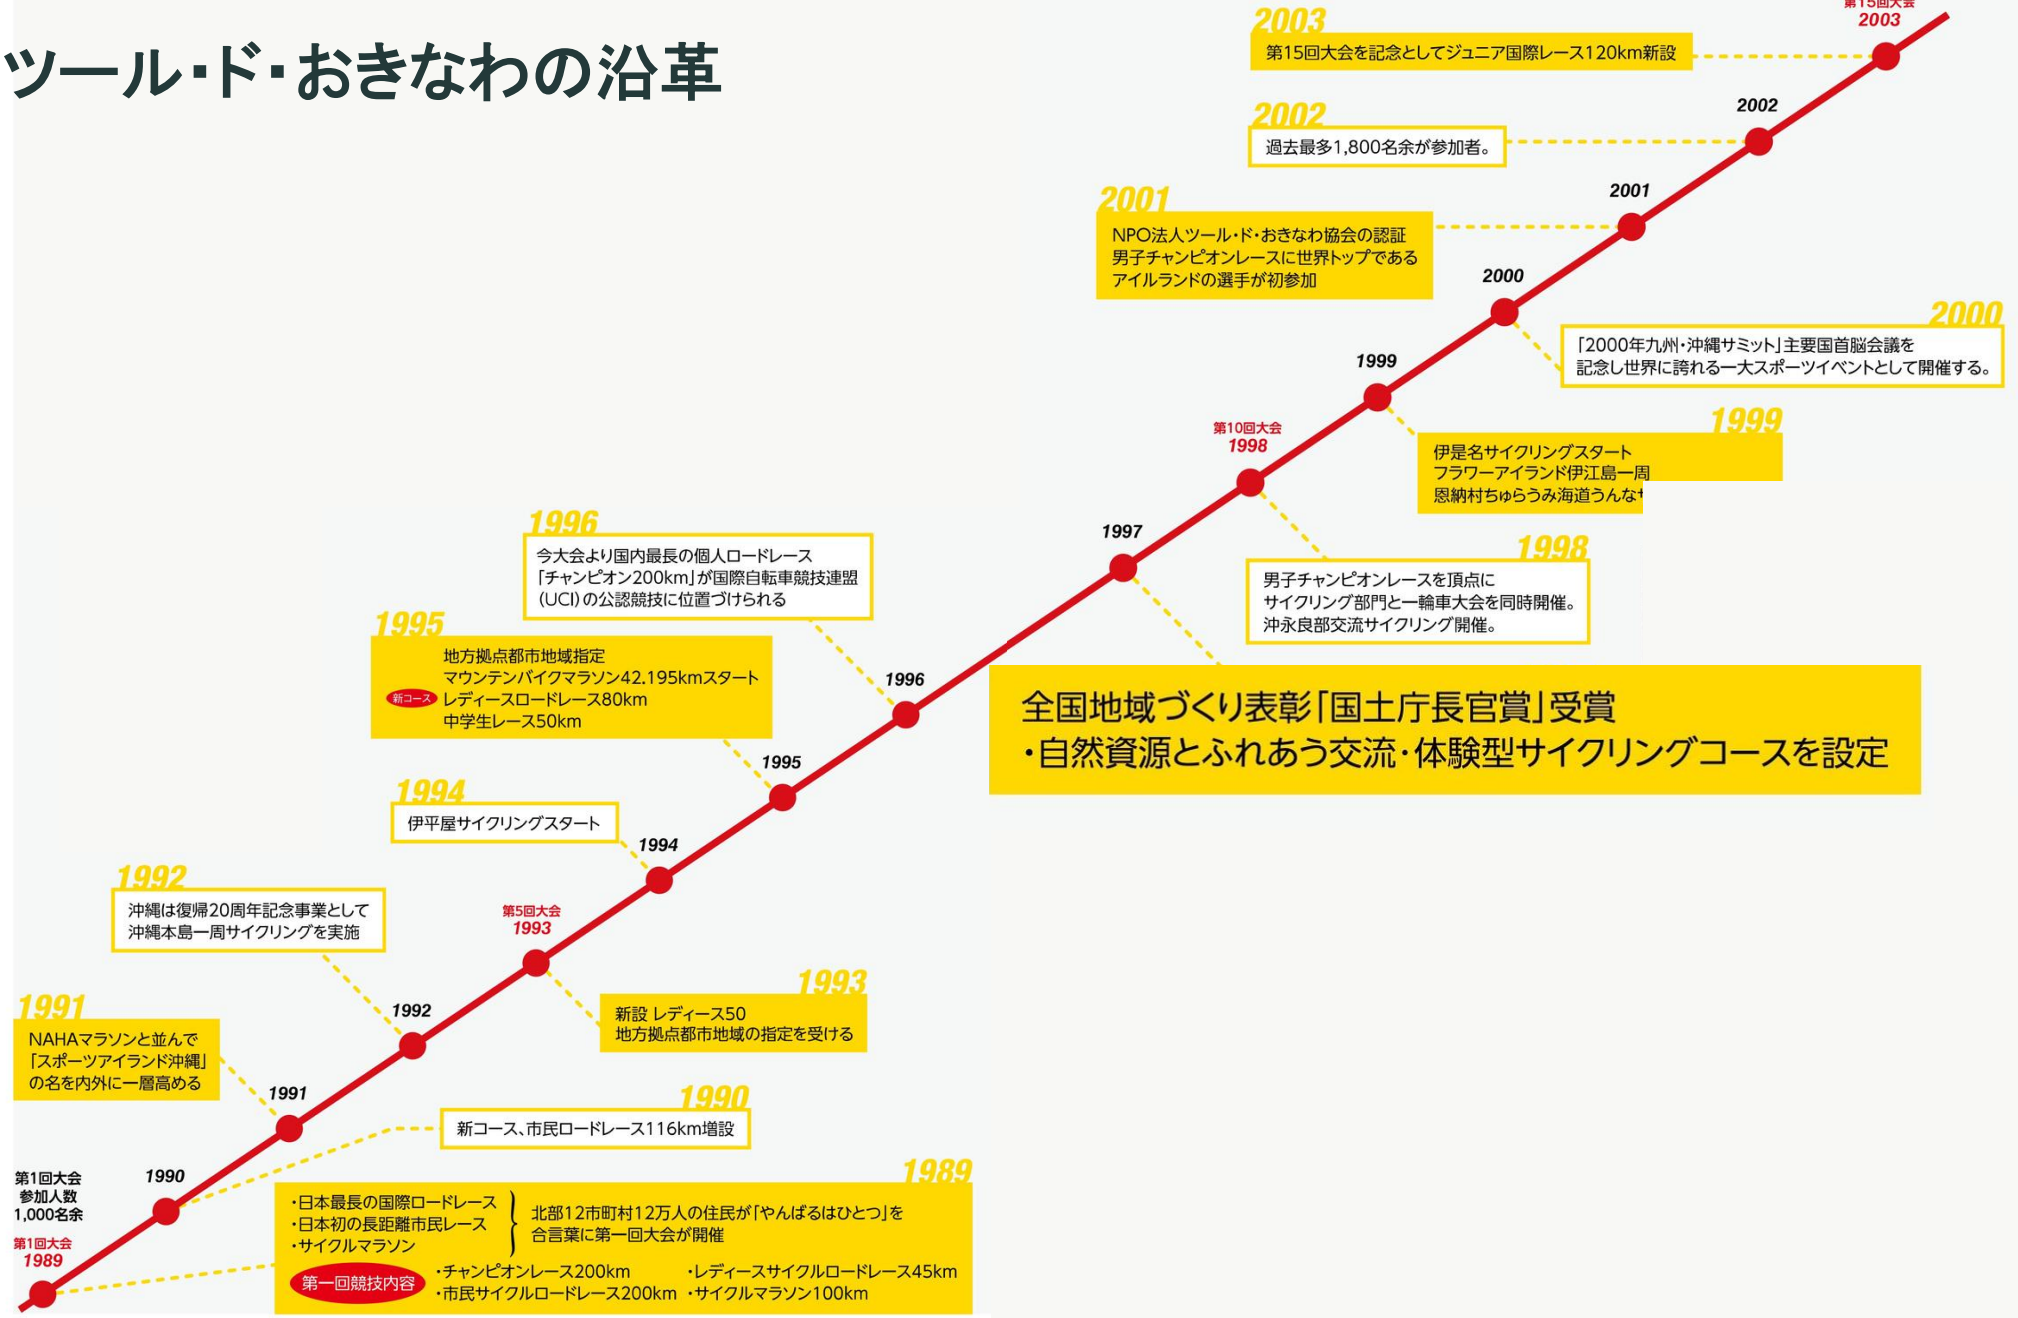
ツール・ド・おきなわの沿革

第15回大会
2003

2003
第15回大会を記念としてジュニア国際レース120km新設

2002
2002
過去最多1,800名余が参加者。

2001
2001
NPO法人ツール・ド・おきなわ協会の認証
男子チャンピオンレースに世界トップである
アイルランドの選手が初参加

2000
2000
「2000年九州・沖縄サミット」主要国首脳会議を記念し世界に誇れる一大スポーツイベントとして開催する。

1999
1999
伊是名サイクリングスタート
フラワーアイランド伊江島一周
恩納村ちゅらうみ海道うんな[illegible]

第10回大会
1998

1998
男子チャンピオンレースを頂点に
サイクリング部門と一輪車大会を同時開催。
沖永良部交流サイクリング開催。

1997
全国地域づくり表彰「国土庁長官賞」受賞
・自然資源とふれあう交流・体験型サイクリングコースを設定

1996
今大会より国内最長の個人ロードレース
「チャンピオン200km」が国際自転車競技連盟(UCI)の公認競技に位置づけられる

1996

1995
地方拠点都市地域指定
マウンテンバイクマラソン42.195kmスタート
新コース レディースロードレース80km
中学生レース50km

1995

1994
伊平屋サイクリングスタート

1994

1992
沖縄は復帰20周年記念事業として
沖縄本島一周サイクリングを実施

第5回大会
1993

1993
新設 レディース50
地方拠点都市地域の指定を受ける

1992

1991
NAHAマラソンと並んで
「スポーツアイランド沖縄」
の名を内外に一層高める

1991

1990
新コース、市民ロードレース116km増設

1990

第1回大会
参加人数
1,000名余

第1回大会
1989

1989
・日本最長の国際ロードレース
・日本初の長距離市民レース
・サイクルマラソン
北部12市町村12万人の住民が「やんばるはひとつ」を合言葉に第一回大会が開催
第一回競技内容
・チャンピオンレース200km
・市民サイクルロードレース200km
・レディースサイクルロードレース45km
・サイクルマラソン100km